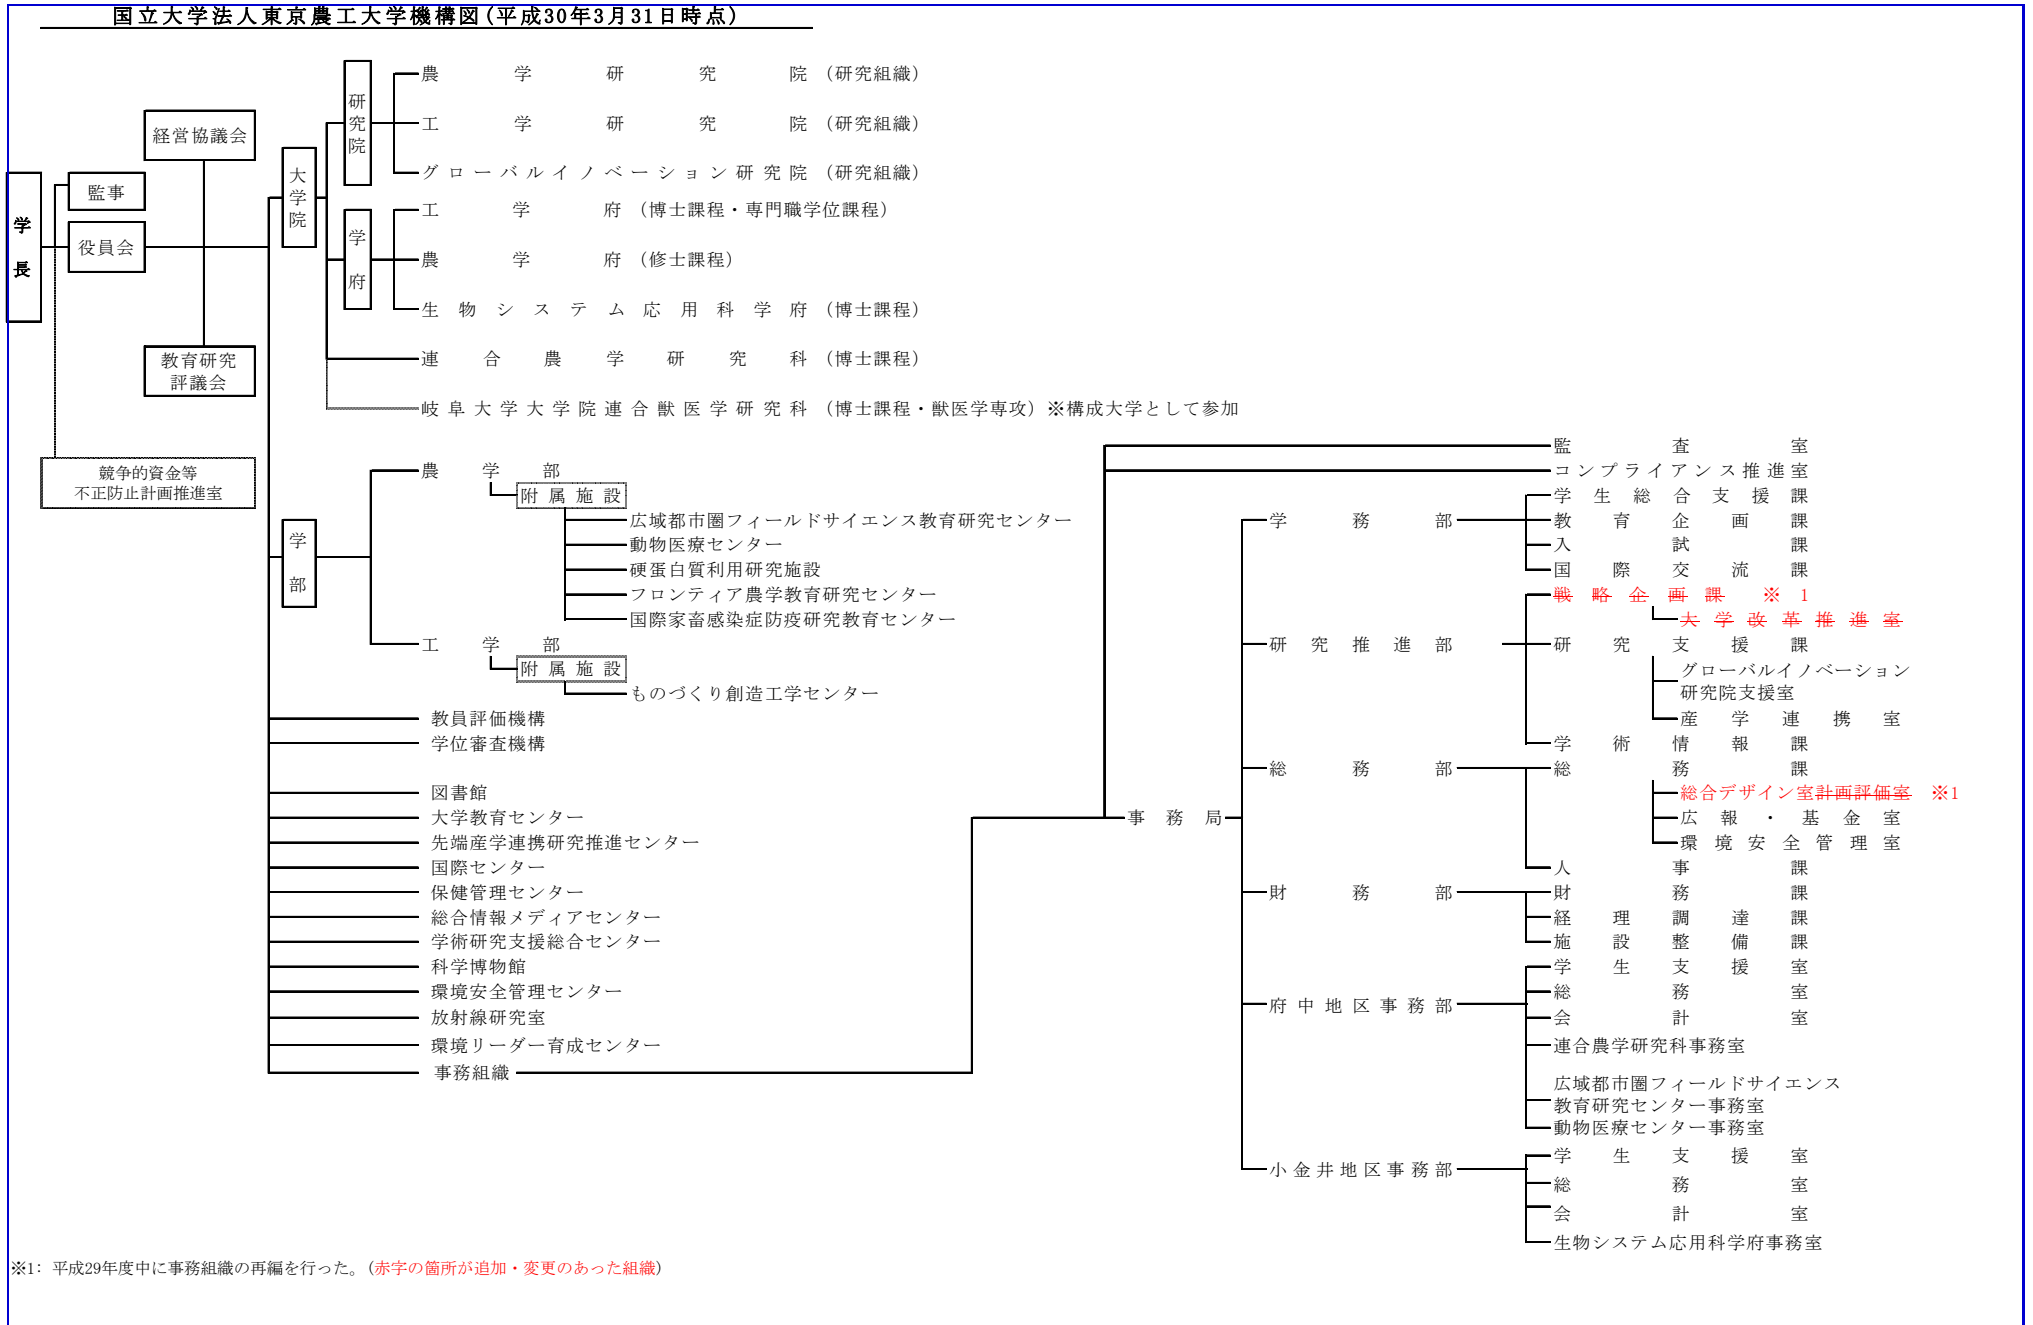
国立大学法人東京農工大学機構図（平成30年3月31日時点）

学長

監事

役員会

経営協議会

教育研究評議会

競争的資金等不正防止計画推進室

大学院

研究院

農学研究院（研究組織）
工学研究院（研究組織）
グローバルイノベーション研究院（研究組織）

学府

工学府（博士課程・専門職学位課程）
農学府（修士課程）
生物システム応用科学府（博士課程）
連合農学研究科（博士課程）
岐阜大学大学院連合獣医学研究科（博士課程・獣医学専攻）※構成大学として参加

学部

農学部
附属施設
広域都市圏フィールドサイエンス教育研究センター
動物医療センター
硬蛋白質利用研究施設
フロンティア農学教育研究センター
国際家畜感染症防疫研究教育センター
工学部
附属施設
ものづくり創造工学センター

教員評価機構
学位審査機構
図書館
大学教育センター
先端産学連携研究推進センター
国際センター
保健管理センター
総合情報メディアセンター
学術研究支援総合センター
科学博物館
環境安全管理センター
放射線研究室
環境リーダー育成センター
事務組織

事務局

監査室
コンプライアンス推進室

学務部
学生総合支援課
教育企画課
入試課
国際交流課

研究推進部
戦略企画課 ※1
大学改革推進室
研究支援課
グローバルイノベーション研究院支援室
産学連携室
学術情報課

総務部
総務課
総合デザイン室計画評価室 ※1
広報・基金室
環境安全管理室
人事課

財務部
財務課
経理調達課
施設整備課

府中地区事務部
学生支援室
総務室
会計室
連合農学研究科事務室
広域都市圏フィールドサイエンス教育研究センター事務室
動物医療センター事務室

小金井地区事務部
学生支援室
総務室
会計室
生物システム応用科学府事務室

※1：平成29年度中に事務組織の再編を行った。（赤字の箇所が追加・変更のあった組織）